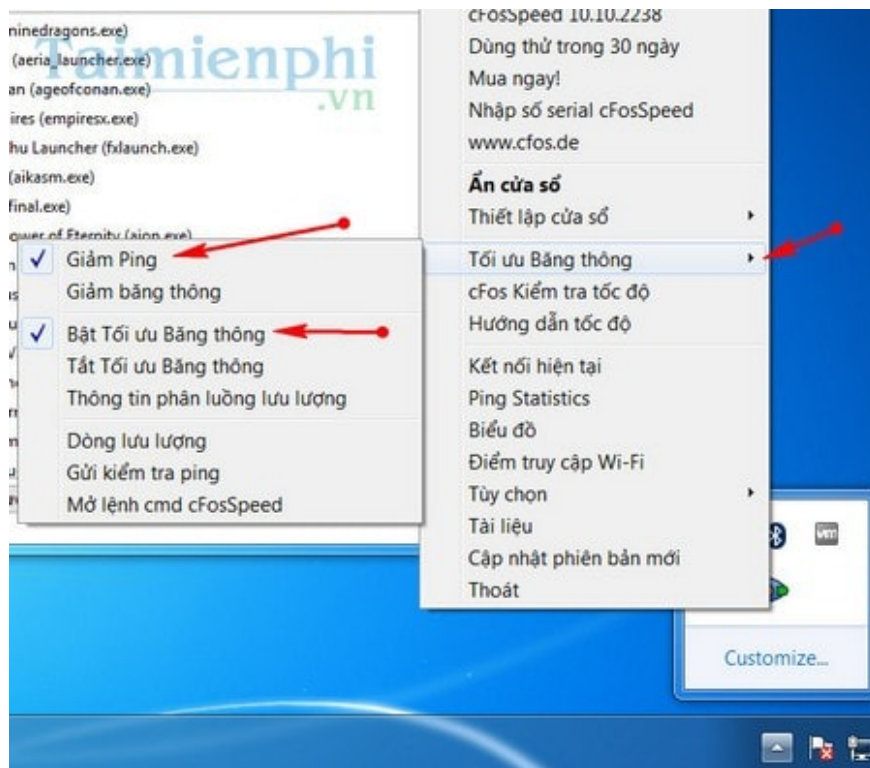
ninedragons.exe)
(aeria_launcher.exe)
an (ageofconan.exe)
ires (empiresx.exe)
hu Launcher (fxlaunch.exe)
(aikasm.exe)
final.exe)
ower of Eternity (aion.exe)

Taimienphi.vn

Giảm Ping
Giảm băng thông
Bật Tối ưu Băng thông
Tắt Tối ưu Băng thông
Thông tin phân luồng lưu lượng
Dòng lưu lượng
Gửi kiểm tra ping
Mở lệnh cmd cFosSpeed

cFosSpeed 10.10.2238
Dùng thử trong 30 ngày
Mua ngay!
Nhập số serial cFosSpeed
www.cfos.de
Ẩn cửa sổ
Thiết lập cửa sổ
Tối ưu Băng thông
cFos Kiểm tra tốc độ
Hướng dẫn tốc độ
Kết nối hiện tại
Ping Statistics
Biểu đồ
Điểm truy cập Wi-Fi
Tùy chọn
Tài liệu
Cập nhật phiên bản mới
Thoát

Customize...